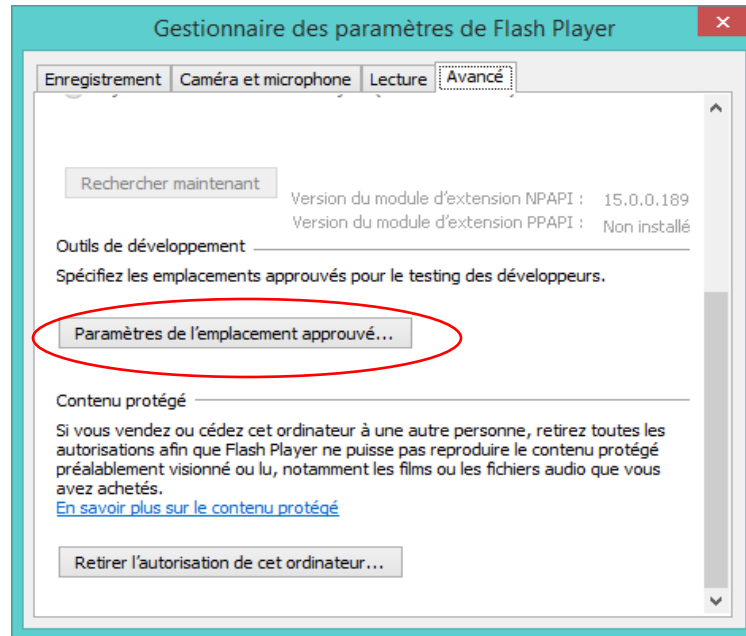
Gestionnaire des paramètres de Flash Player

Enregistrement | Caméra et microphone | Lecture | Avancé

Rechercher maintenant

Version du module d'extension NPAPI : 15.0.0.189
Version du module d'extension PPAPI : Non installé

Outils de développement

Spécifiez les emplacements approuvés pour le testing des développeurs.

Paramètres de l'emplacement approuvé...

Contenu protégé

Si vous vendez ou cédez cet ordinateur à une autre personne, retirez toutes les autorisations afin que Flash Player ne puisse pas reproduire le contenu protégé préalablement visionné ou lu, notamment les films ou les fichiers audio que vous avez achetés.
En savoir plus sur le contenu protégé

Retirer l'autorisation de cet ordinateur...